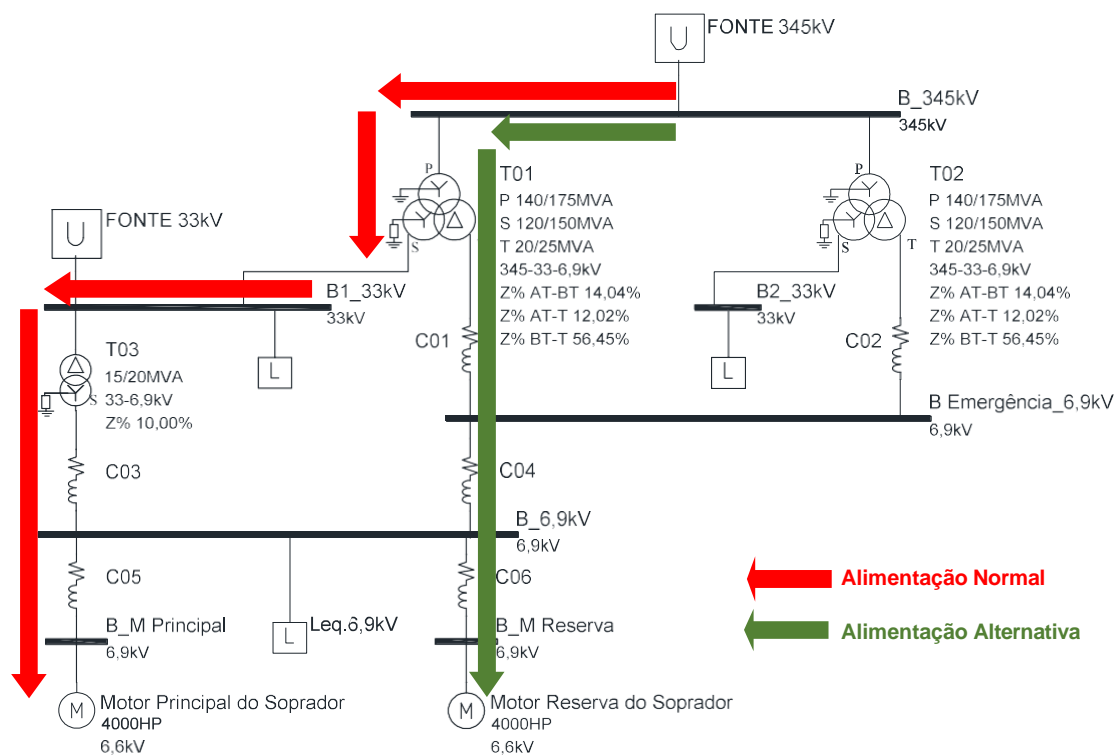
FONTE 345kV

B_345kV
345kV

P
T01
P 140/175MVA
S 120/150MVA
T 20/25MVA
345-33-6,9kV
Z% AT-BT 14,04%
Z% AT-T 12,02%
Z% BT-T 56,45%
S

P
T02
P 140/175MVA
S 120/150MVA
T 20/25MVA
345-33-6,9kV
Z% AT-BT 14,04%
Z% AT-T 12,02%
Z% BT-T 56,45%
S
T

FONTE 33kV

B1_33kV
33kV

B2_33kV
33kV

L

L

T03
15/20MVA
33-6,9kV
Z% 10,00%
S

C01

C02

B Emergência_6,9kV
6,9kV

C03

C04

B_6,9kV
6,9kV

C05

C06

B_M Principal
6,9kV

L
Leq.6,9kV

B_M Reserva
6,9kV

Alimentação Normal

Alimentação Alternativa

M
Motor Principal do Soprador
4000HP
6,6kV

M
Motor Reserva do Soprador
4000HP
6,6kV